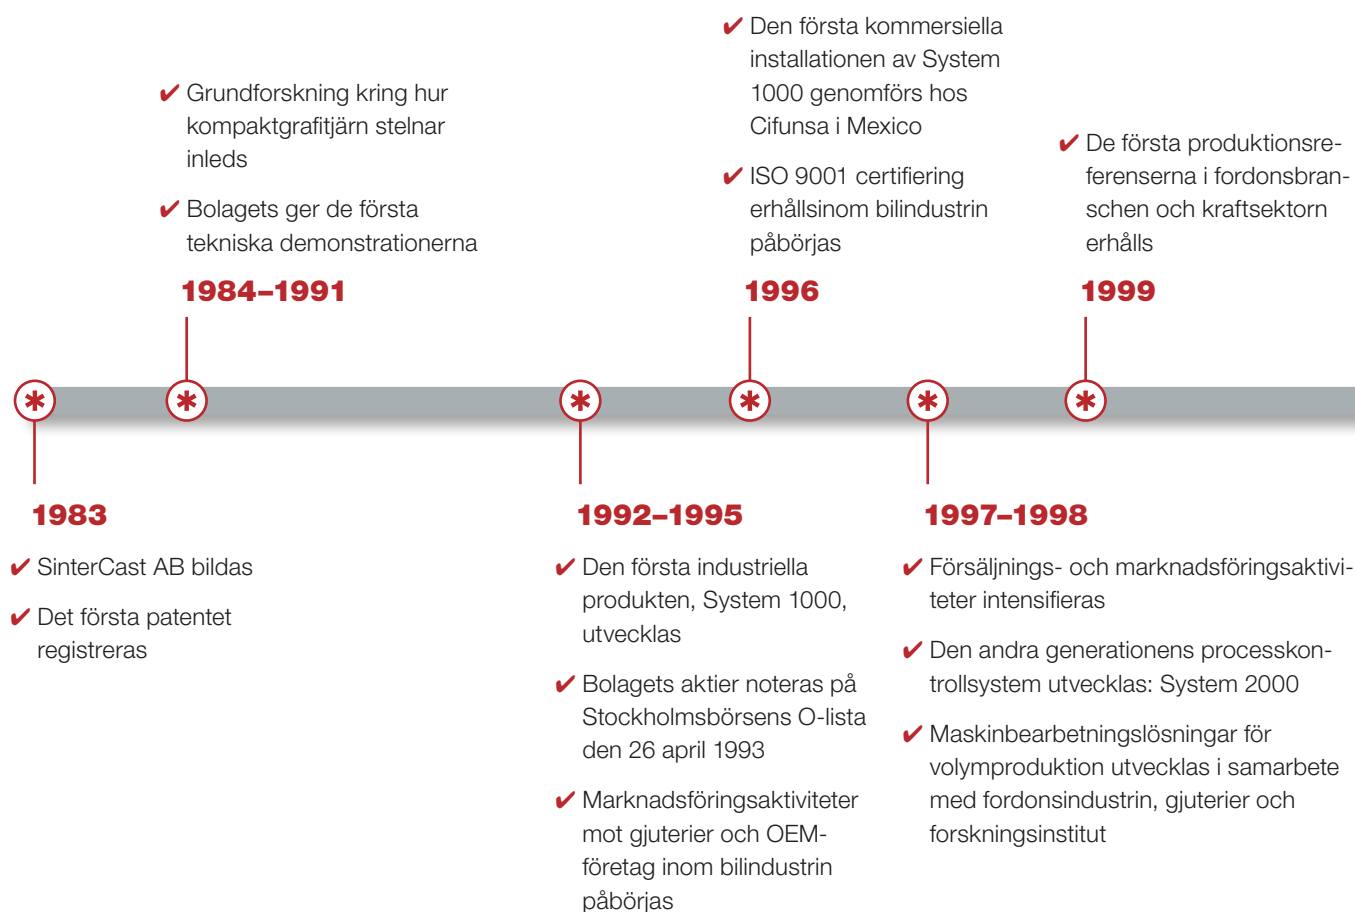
✔ Grundforskning kring hur kompaktgrafitjärn stelnar inleds

✔ Bolagets ger de första tekniska demonstrationerna

1984–1991

✔ Den första kommersiella installationen av System 1000 genomförs hos Cifunsa i Mexico

✔ ISO 9001 certifiering erhållsinom bilindustrin påbörjas

1996

✔ De första produktionsreferenserna i fordonsbranschen och kraftsektorn erhålls

1999

1983

✔ SinterCast AB bildas

✔ Det första patentet registreras

1992–1995

✔ Den första industriella produkten, System 1000, utvecklas

✔ Bolagets aktier noteras på Stockholmsbörsens O-lista den 26 april 1993

✔ Marknadsföringsaktiviteter mot gjuterier och OEM-företag inom bilindustrin påbörjas

1997–1998

✔ Försäljnings- och marknadsföringsaktiviteter intensifieras

✔ Den andra generationens processkontrollsystem utvecklas: System 2000

✔ Maskinbearbetningslösningar för volymproduktion utvecklas i samarbete med fordonsindustrin, gjuterier och forskningsinstitut